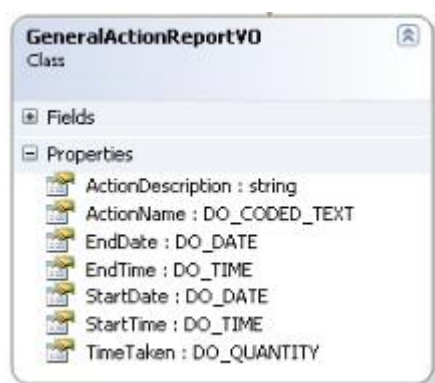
GeneralActionReportVO
Class

Fields

Properties
ActionDescription : string
ActionName : DO_CODED_TEXT
EndDate : DO_DATE
EndTime : DO_TIME
StartDate : DO_DATE
StartTime : DO_TIME
TimeTaken : DO_QUANTITY